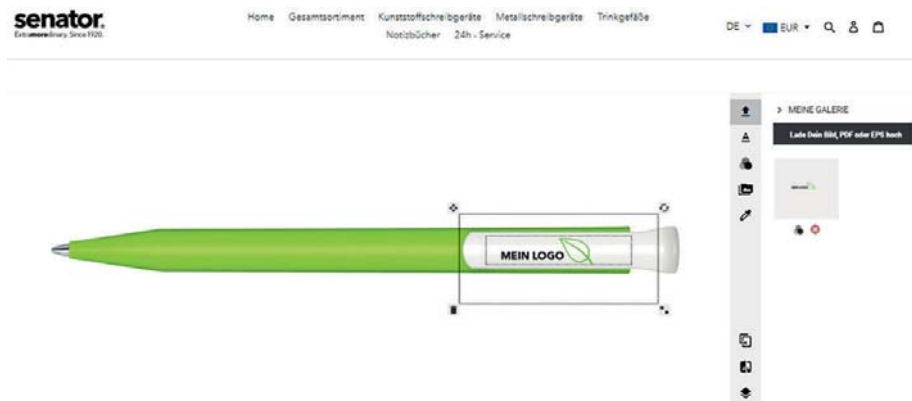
senator.
Extramoredinary. Since 1920.

Home Gesamtsortiment Kunststoffschreibgeräte Metallschreibgeräte Trinkgefäße Notizbücher 24h - Service

DE EUR

MEIN LOGO

> MEINE GALERIE

Lade Dein Bild, PDF oder EPS hoch